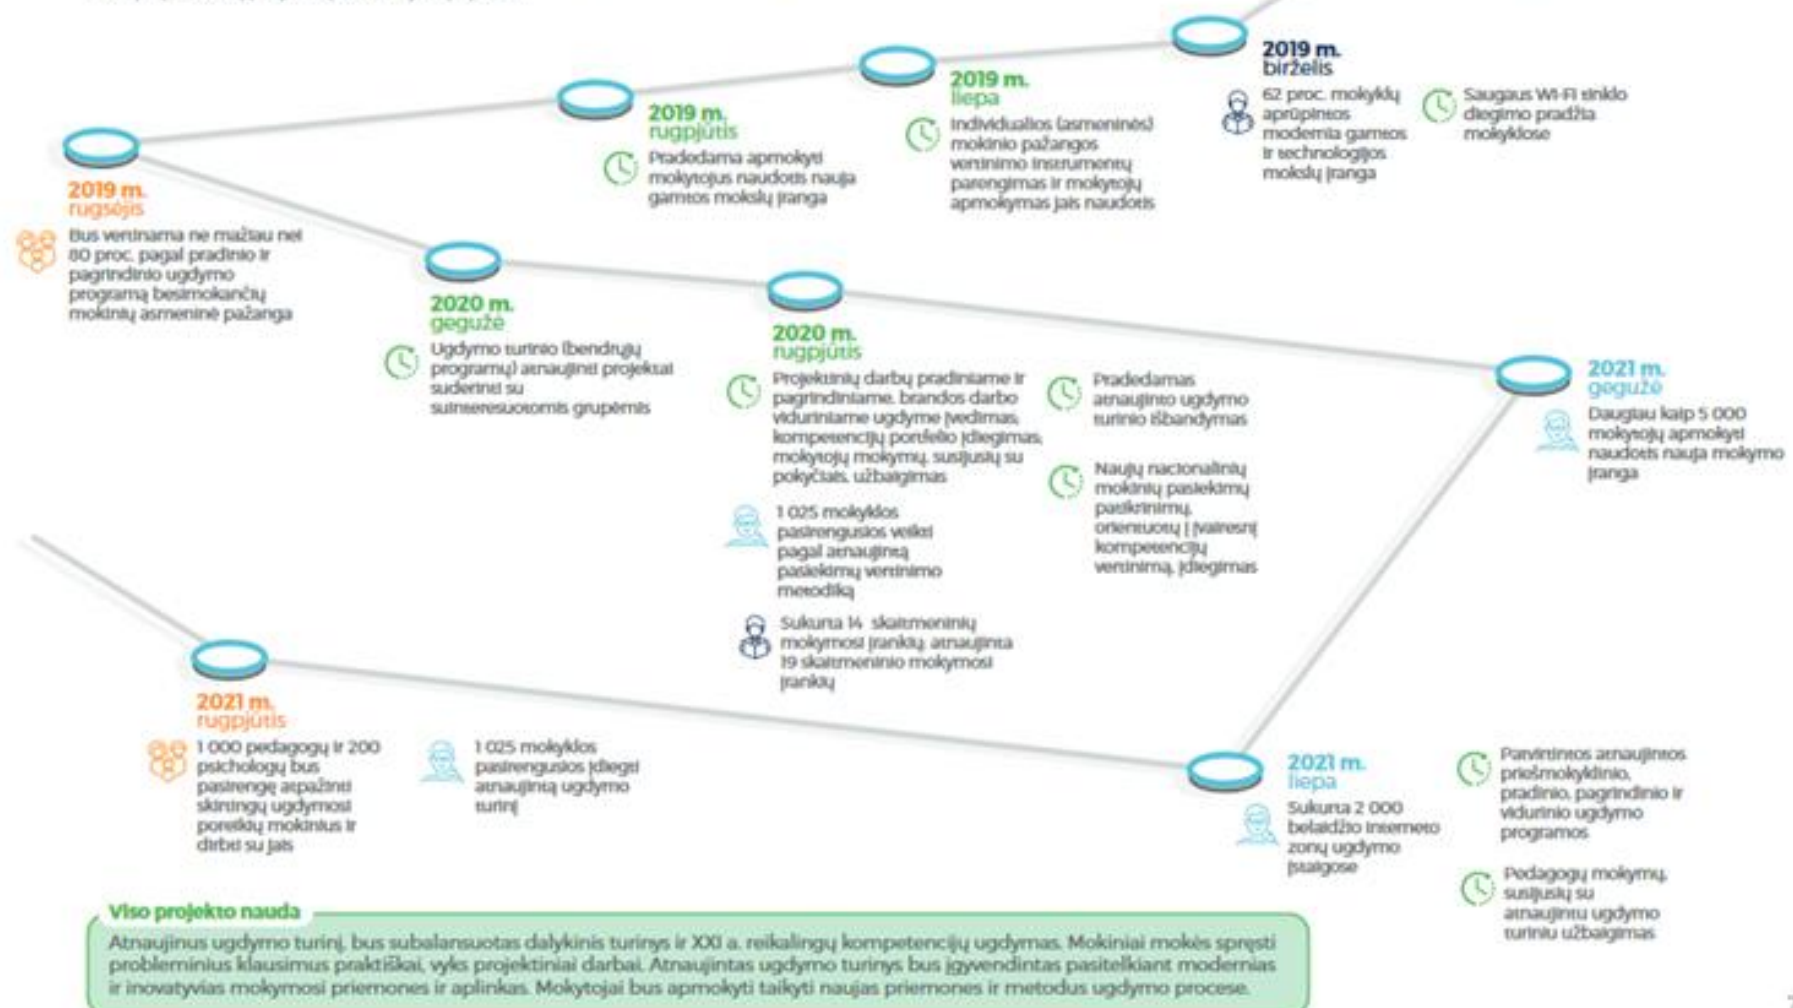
2019 m.
birželis

62 proc. mokyklų aprūpinos moderna gamtos ir technologijos mokslų įranga

Saugaus Wi-Fi tinklo diegimo pradžia mokyklose

2019 m.
liepa

Individualios (asmeninės) mokinio pažangos vertinimo instrumentų parengimas ir mokytojų apmokymas jais naudotis

2019 m.
rugpjūtis

Pradedama apmokyti mokytojus naudotis nauja gamtos mokslų įranga

2019 m.
rugsėjis

Bus vertinama ne mažiau nei 80 proc. pagal pradinio ir pagrindinio ugdymo programą besimokančių mokinių asmeninė pažanga

2020 m.
gegužė

Ugdymo turinio (bendrųjų programų) atnaujinti projektai suderinti su suinteresuotomis grupėmis

2020 m.
rugpjūtis

Projektinių darbų pradiniame ir pagrindiniame, brandos darbo viduriniame ugdyme įvedimas, kompetencijų portfelio įdiegimas, mokytojų mokymų, susijusių su pokyčiais, užbaigimas

Pradedamas atnaujinto ugdymo turinio išbandymas

Naujų nacionalinių mokinių pasiekimų patikrinimų, orientuotų į įvairesnį kompetencijų vertinimą, įdiegimas

1 025 mokyklos pasirengusios veikti pagal atnaujintą pasiekimų vertinimo metodiką

Sukurta 14 skaitmeninių mokymosi įrankių, atnaujinta 19 skaitmeninio mokymosi įrankių

2021 m.
gegužė

Daugiau kaip 5 000 mokytojų apmokyti naudotis nauja mokymo įranga

2021 m.
rugpjūtis

1 000 pedagogų ir 200 psichologų bus pasirengę atpažinti skirtingų ugdymosi poreikių mokinius ir dirbti su jais

1 025 mokyklos pasirengusios įdiegti atnaujintą ugdymo turinį

2021 m.
liepa

Sukurta 2 000 belaidžio interneto zonų ugdymo įstaigose

Patvirtintos atnaujintos priešmokyklinio, pradinio, pagrindinio ir vidurinio ugdymo programos

Pedagogų mokymų, susijusių su atnaujintu ugdymo turiniu užbaigimas

Viso projekto nauda

Atnaujinus ugdymo turinį, bus subalansuotas dalykinis turinys ir XXI a. reikalingų kompetencijų ugdymas. Mokiniai mokės spręsti probleminius klausimus praktiškai, vyks projektiniai darbai. Atnaujintas ugdymo turinys bus įgyvendintas pasitelkiant modernias ir inovatyvias mokymosi priemones ir aplinkas. Mokytojai bus apmokyti taikyti naujas priemones ir metodus ugdymo procese.